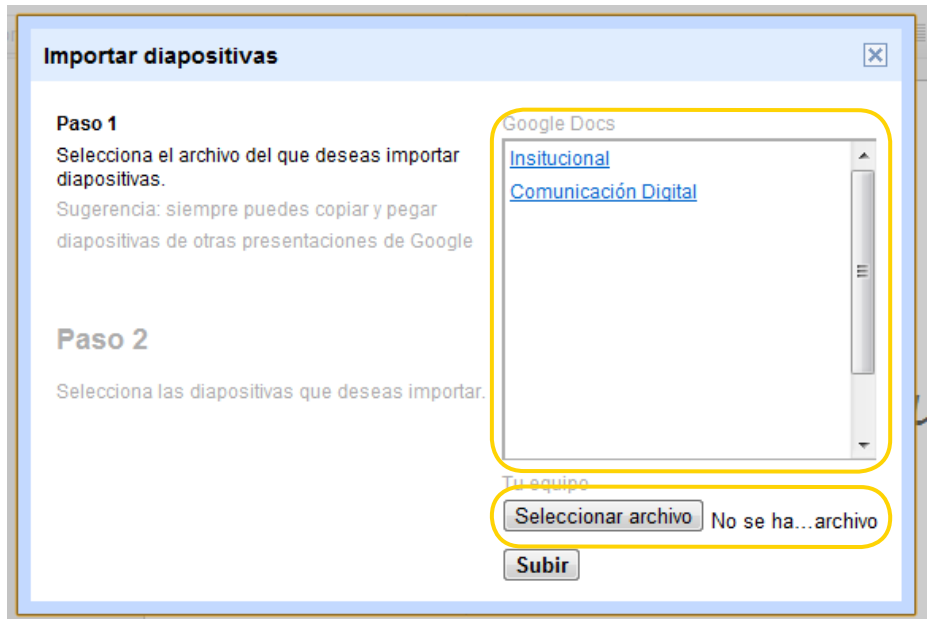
Importar diapositivas

Paso 1

Selecciona el archivo del que deseas importar diapositivas.

Sugerencia: siempre puedes copiar y pegar diapositivas de otras presentaciones de Google

Paso 2

Selecciona las diapositivas que deseas importar.

Google Docs

Insitucional

Comunicación Digital

Tu equipo

Seleccionar archivo No se ha...archivo

Subir